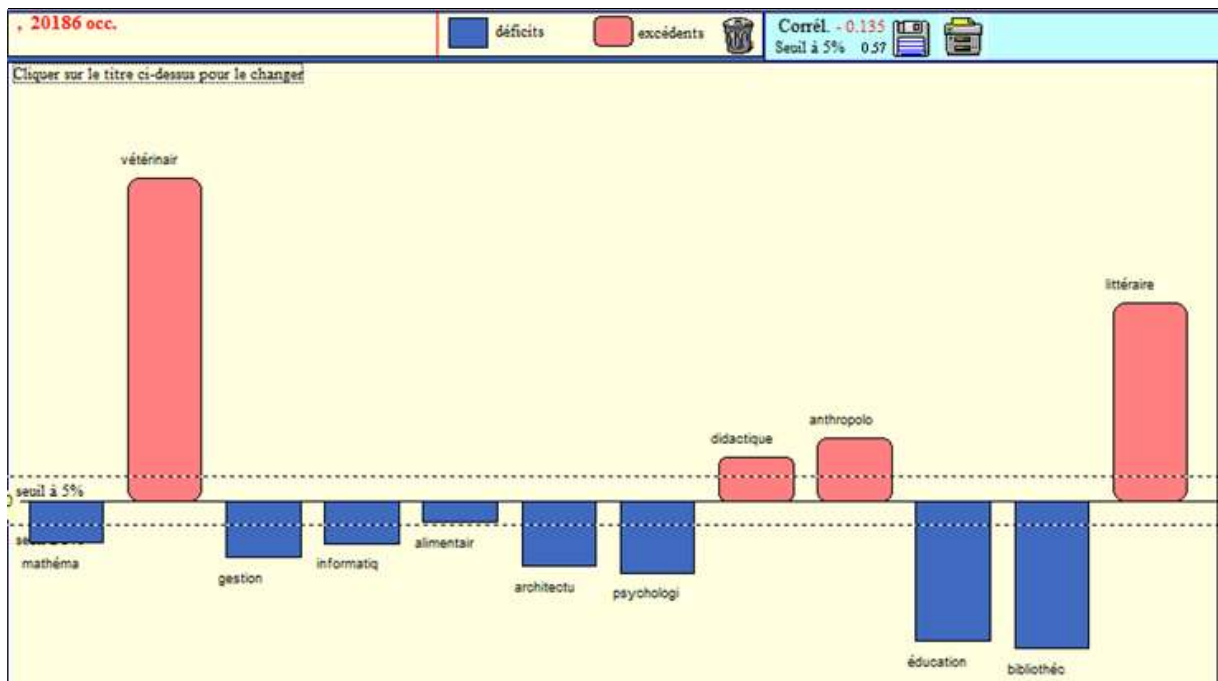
, 20186 occ.

déficits

excédents

Corrél. - 0.135
Seuil à 5% 0.57

Cliquer sur le titre ci-dessus pour le changer

vétérinair

littéraire

anthropolo

didactique

seuil à 5%

0

seuil à 5%

mathéma

gestion

informatiq

alimentair

architectu

psychologi

éducation

bibliothéc